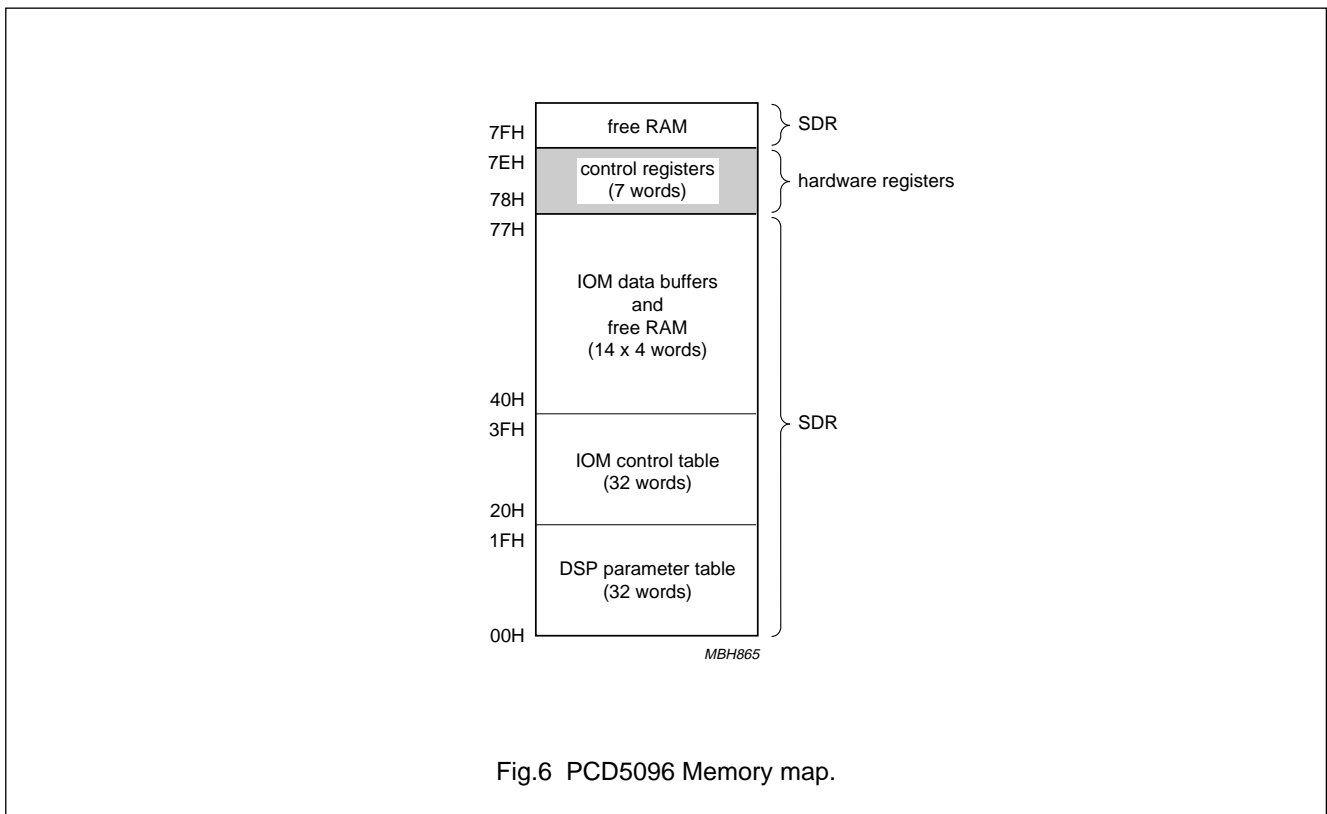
7FH
free RAM
SDR

7EH
control registers (7 words)
78H
hardware registers

77H
IOM data buffers and free RAM (14 x 4 words)
40H

3FH
IOM control table (32 words)
20H

SDR

1FH
DSP parameter table (32 words)
00H

MBH865

Fig.6 PCD5096 Memory map.